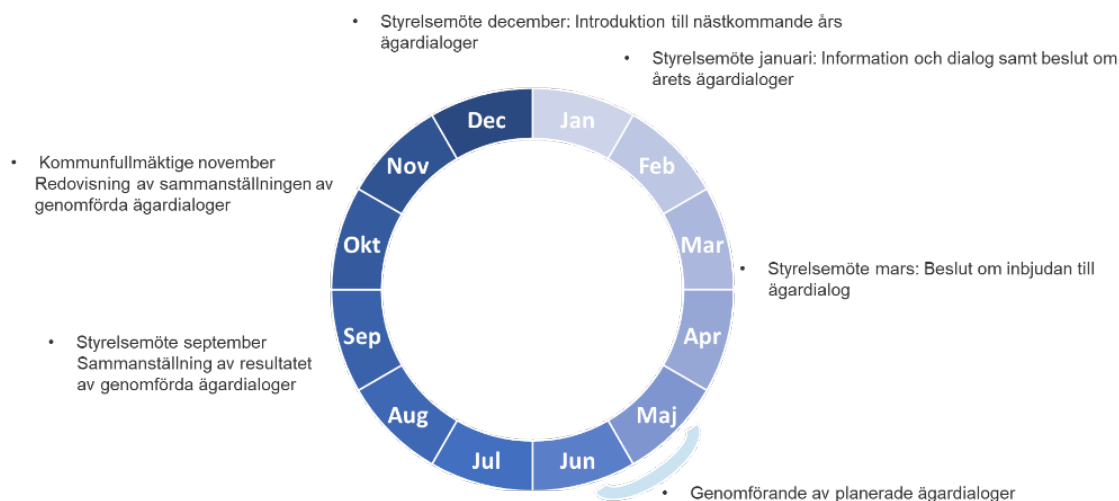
• Styrelsemöte december: Introduktion till nästkommande års ägardialoger

• Styrelsemöte januari: Information och dialog samt beslut om årets ägardialoger

• Kommunfullmäktige november Redovisning av sammanställningen av genomförda ägardialoger

Dec
Jan
Nov
Feb
Okt
Mar
Sep
Apr
Aug
Maj
Jul
Jun

• Styrelsemöte mars: Beslut om inbjudan till ägardialog

• Styrelsemöte september Sammanställning av resultatet av genomförda ägardialoger

• Genomförande av planerade ägardialoger